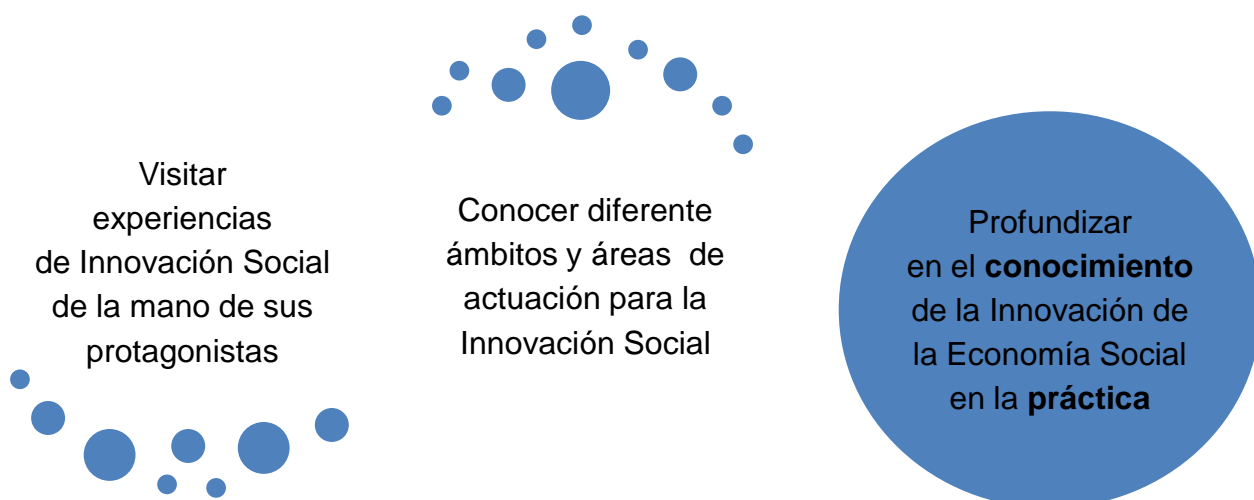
Visitar experiencias de Innovación Social de la mano de sus protagonistas

Conocer diferente ámbitos y áreas de actuación para la Innovación Social

Profundizar en el **conocimiento** de la Innovación de la Economía Social en la **práctica**